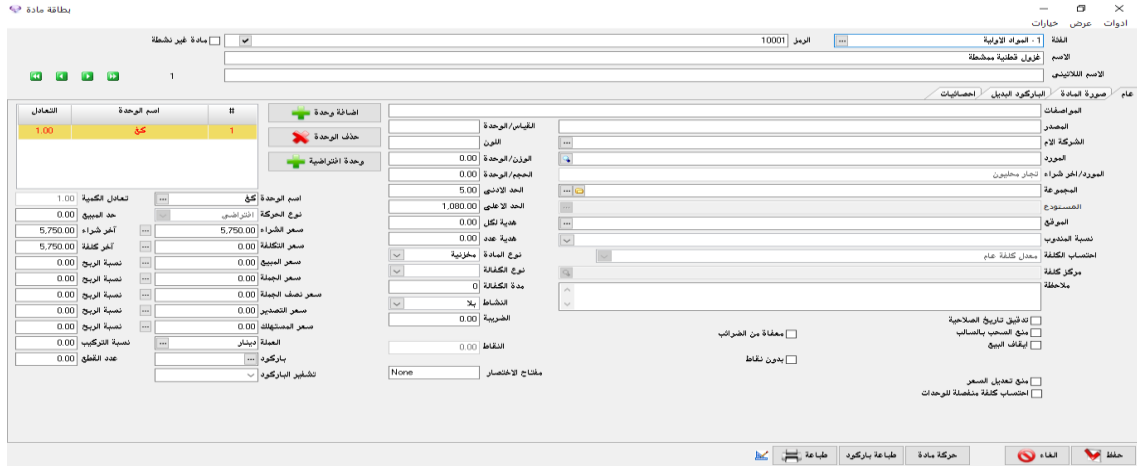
بطاقة مادة

ادوات عرض خيارات

الفئة 1 - المواد الاولية ... الرمز 10001 مادة غير نشطة

الاسم غزول قطنية ممشطة

الاسم اللاتينيني

1

عام صورة المادة الباركود البديل احصائيات

المواصفات
المصدر القياس/الوحدة
الشركة الام ... اللون
المورد الوزن/الوحدة 0.00
المورد/اخر شراء تجار محليين الحجم/الوحدة 0.00
المجموعة الحد الادنى 5.00
المستودع الحد الاعلى 1,080.00
الموقع هدية لكل 0.00
نسبة المندوب هدية عدد 0.00
احتساب الكلفة معدل كلفة عام نوع المادة مخزنية
مركز كلفة نوع الكفالة
ملاحظة مدة الكفالة 0
النشاط بلا
الضريبة 0.00
تدقيق تاريخ الصلاحية
منع السحب بالسالب معفاة من الضرائب
ايقاف البيع النقاط 0.00
بدون نقاط
مفتاح الاختصار None
منع تعديل السعر
احتساب كلفة منفصلة للوحدات

اضافة وحدة
حذف الوحدة
وحدة افتراضية

| # | اسم الوحدة | التعادل |
|---|---|---|
| 1 | كغ | 1.00 |

اسم الوحدة كغ ... تعادل الكمية 1.00
نوع الحركة افتراضي حد المبيع 0.00
سعر الشراء 5,750.00 ... آخر شراء 5,750.00
سعر التكلفة 0.00 ... آخر كلفة 5,750.00
سعر المبيع 0.00 ... نسبة الربح 0.00
سعر الجملة 0.00 ... نسبة الربح 0.00
سعر نصف الجملة 0.00 ... نسبة الربح 0.00
سعر التصدير 0.00 ... نسبة الربح 0.00
سعر المستهلك 0.00 ... نسبة الربح 0.00
العملة دينار ... نسبة التركيب 0.00
باركود ... عدد القطع 0.00
تشفير الباركود

حفظ الغاء حركة مادة طباعة باركود طباعة